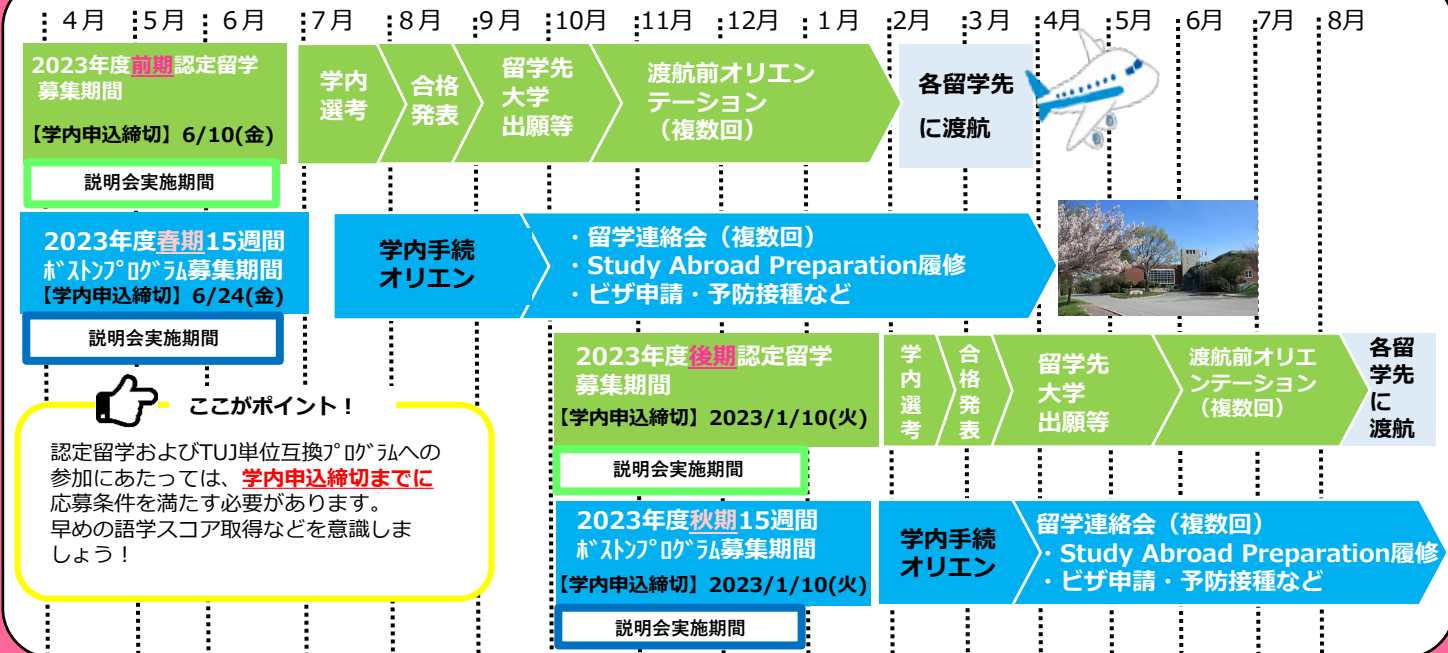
4月 5月 6月 7月 8月 9月 10月 11月 12月 1月 2月 3月 4月 5月 6月 7月 8月

2023年度前期認定留学募集期間
【学内申込締切】6/10(金)

説明会実施期間

学内選考

合格発表

留学先大学出願等

渡航前オリエンテーション（複数回）

各留学先に渡航

2023年度春期15週間ﾎﾞｽﾄﾝﾌﾟﾛｸﾞﾗﾑ募集期間
【学内申込締切】6/24(金)

説明会実施期間

学内手続オリエン

・留学連絡会（複数回）
・Study Abroad Preparation履修
・ビザ申請・予防接種など

2023年度後期認定留学募集期間
【学内申込締切】2023/1/10(火)

説明会実施期間

学内選考

合格発表

留学先大学出願等

渡航前オリエンテーション（複数回）

各留学先に渡航

ここがポイント！

認定留学およびTUJ単位互換ﾌﾟﾛｸﾞﾗﾑへの参加にあたっては、学内申込締切までに応募条件を満たす必要があります。
早めの語学スコア取得などを意識しましょう！

2023年度秋期15週間ﾎﾞｽﾄﾝﾌﾟﾛｸﾞﾗﾑ募集期間
【学内申込締切】2023/1/10(火)

説明会実施期間

学内手続オリエン

留学連絡会（複数回）
・Study Abroad Preparation履修
・ビザ申請・予防接種など